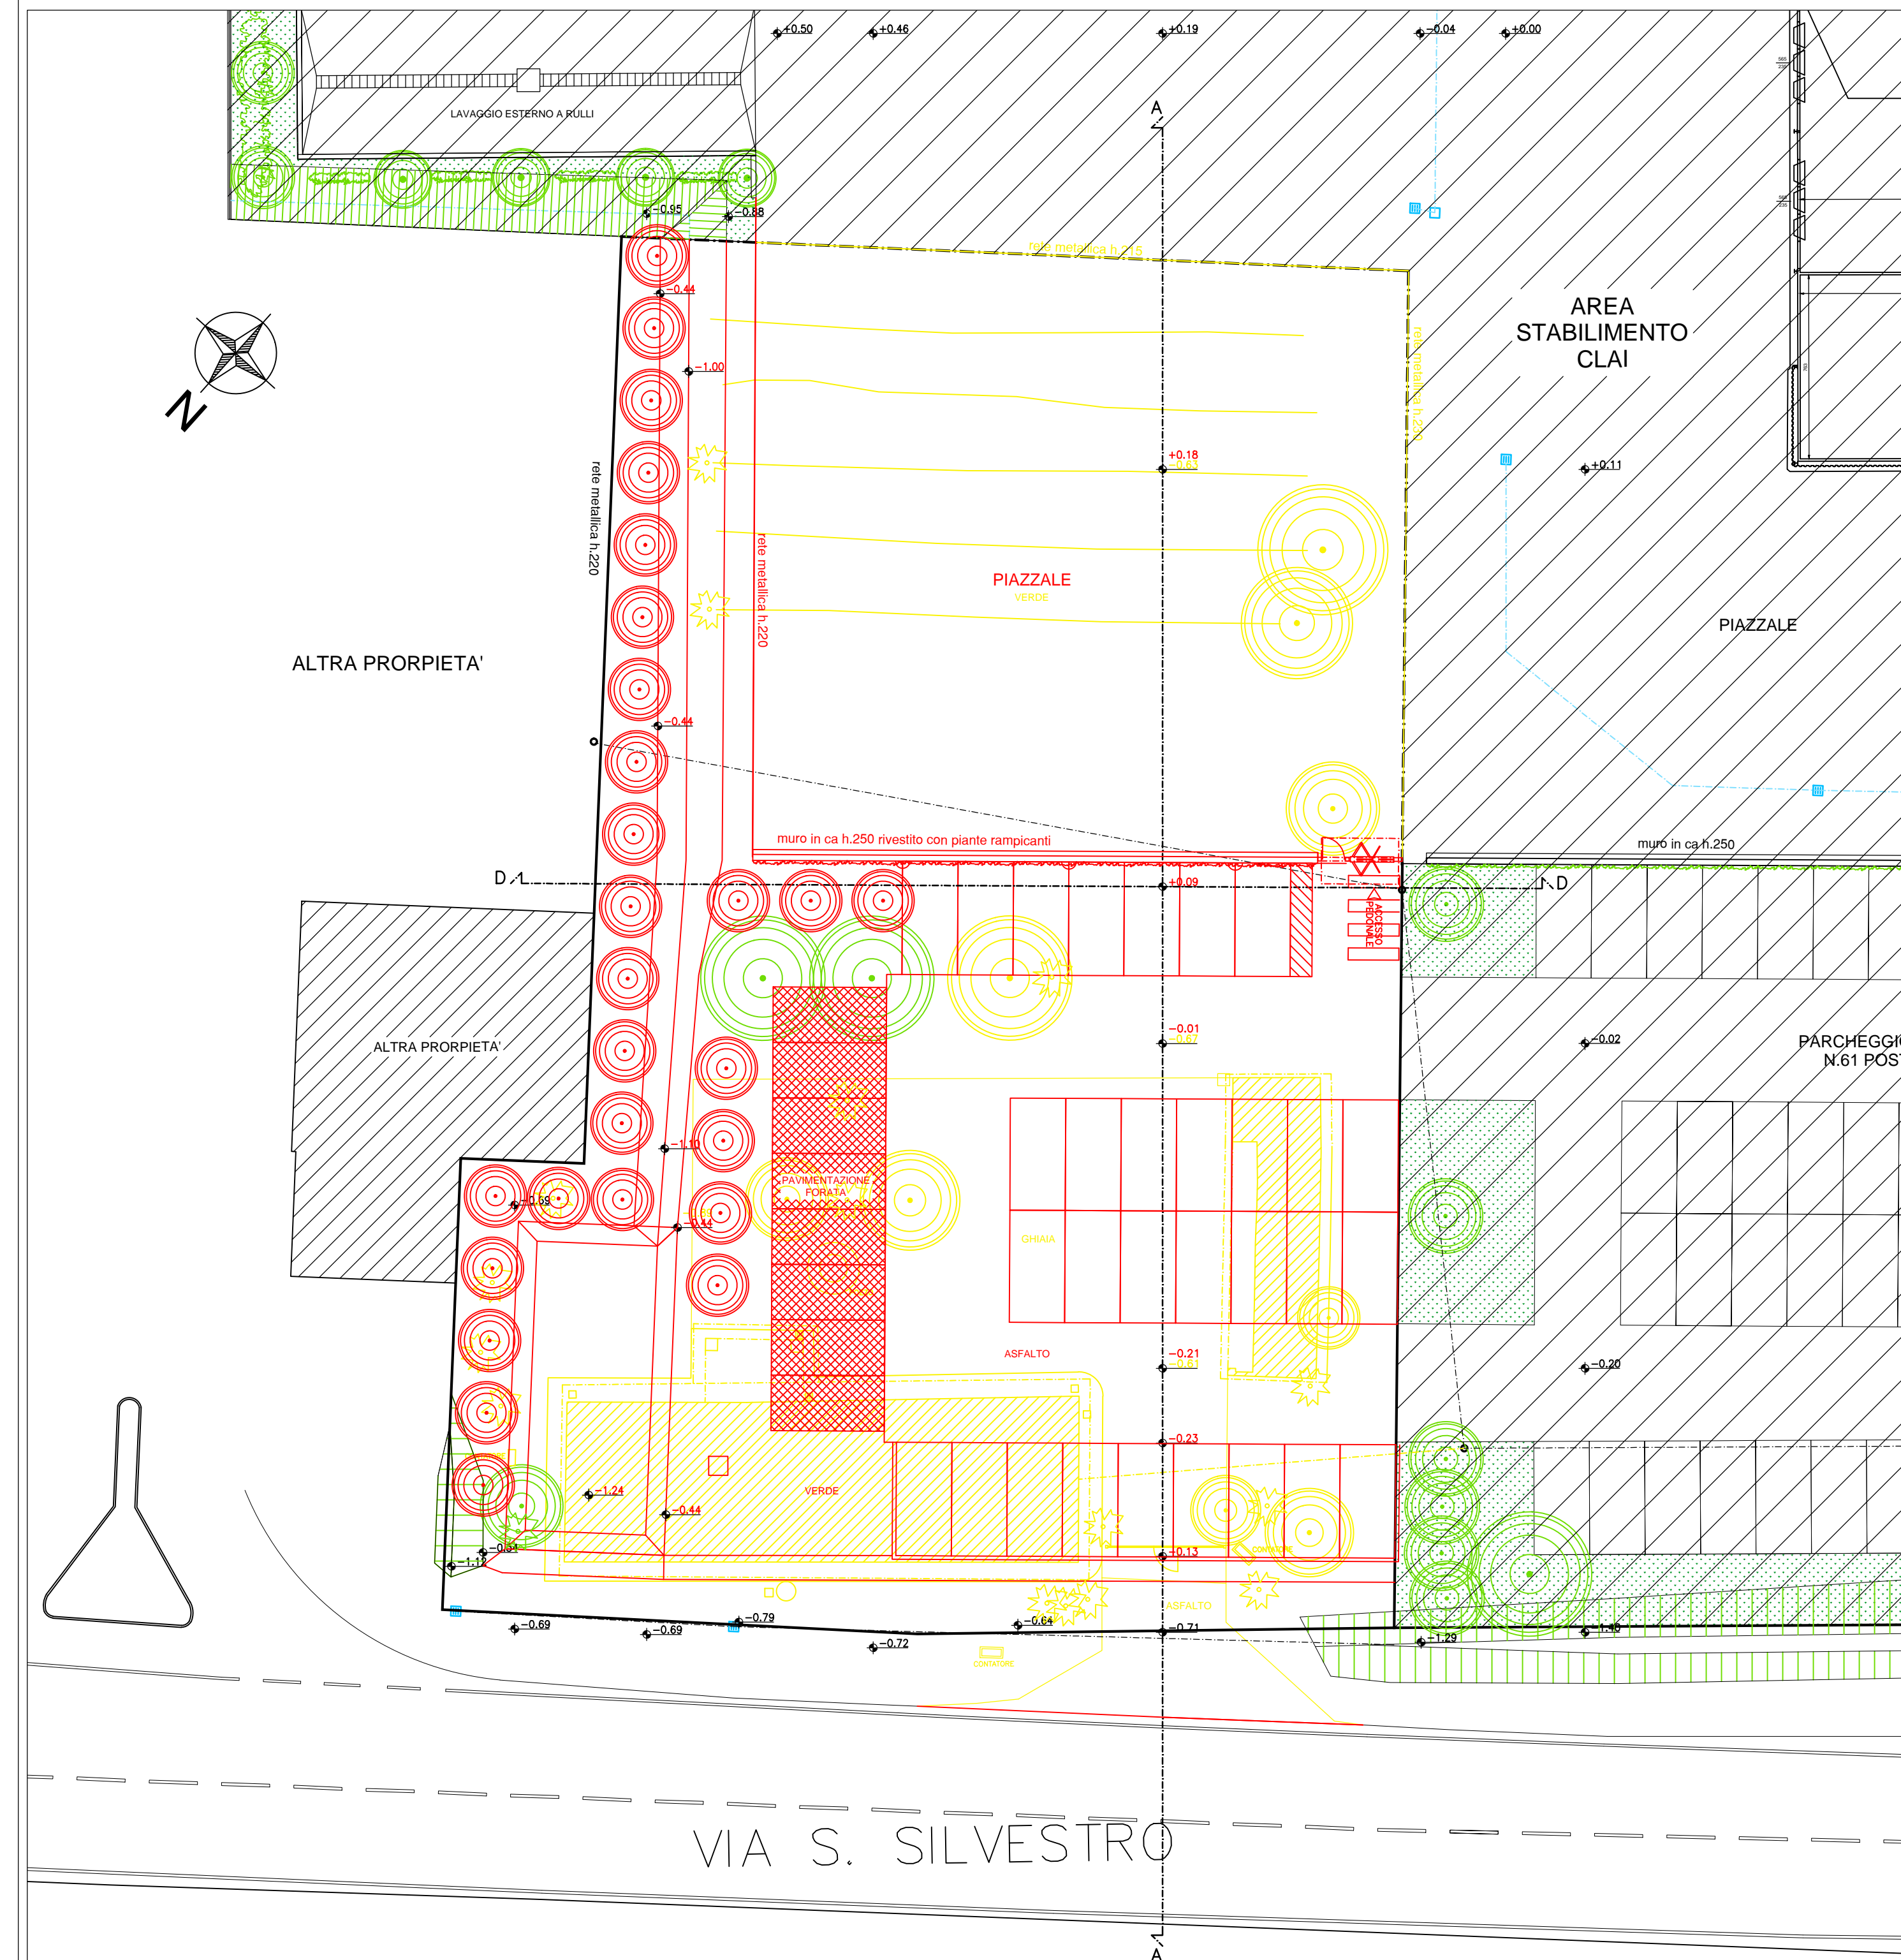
+0.50
+0.46
+0.19
-0.04
+0.00

LAVAGGIO ESTERNO A RULLI

A

-0.95
-0.88

rete metallica h.215

AREA
STABILIMENTO
CLAI

N

-0.44
-1.00

rete metallica h.220

+0.18

+0.11

rete metallica h.220

PIAZZALE
VERDE

PIAZZALE

ALTRA PRORPIETA'

-0.44

muro in ca h.250 rivestito con piante rampicanti

muro in ca h.250

D

+0.09

D

ACCESSO PEDONALE

ALTRA PRORPIETA'

-0.01

-0.02

PARCHEGGI
N.61 POST

-1.10

-0.69

-0.44

PAVIMENTAZIONE FORATA

GHIAIA

ASFALTO

-0.21

-0.20

-0.23

-1.24

-0.44

VERDE

-0.84

-1.12

+0.13

CONTATORE

ASFALTO

-0.69
-0.69
-0.79
-0.72
-0.64
-0.71
-1.29
-1.40

CONTATORE

VIA S. SILVESTRO

A